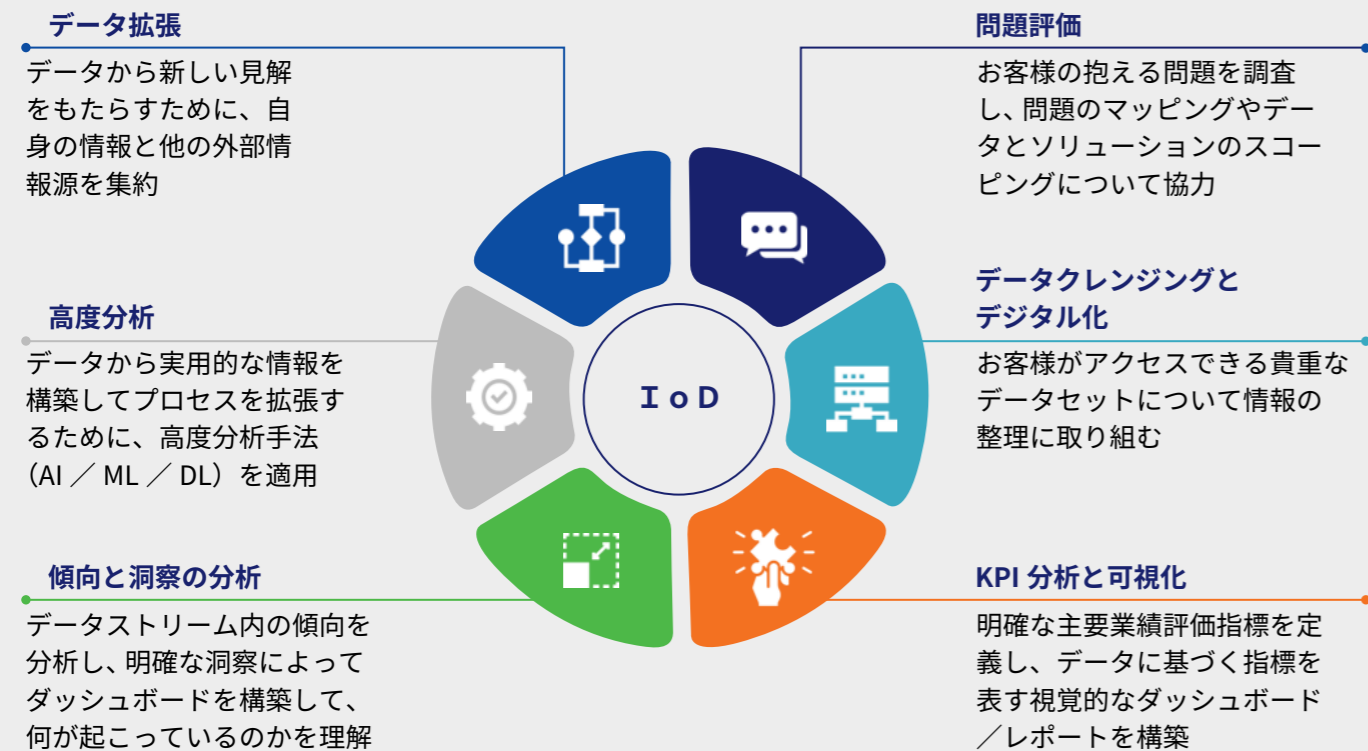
データ拡張

データから新しい見解をもたらすために、自身の情報と他の外部情報源を集約

問題評価

お客様の抱える問題を調査し、問題のマッピングやデータとソリューションのスコーピングについて協力

高度分析

データから実用的な情報を構築してプロセスを拡張するために、高度分析手法（AI ／ ML ／ DL）を適用

I o D

データクレンジングとデジタル化

お客様がアクセスできる貴重なデータセットについて情報の整理に取り組む

傾向と洞察の分析

データストリーム内の傾向を分析し、明確な洞察によってダッシュボードを構築して、何が起こっているのかを理解

KPI 分析と可視化

明確な主要業績評価指標を定義し、データに基づく指標を表す視覚的なダッシュボード／レポートを構築